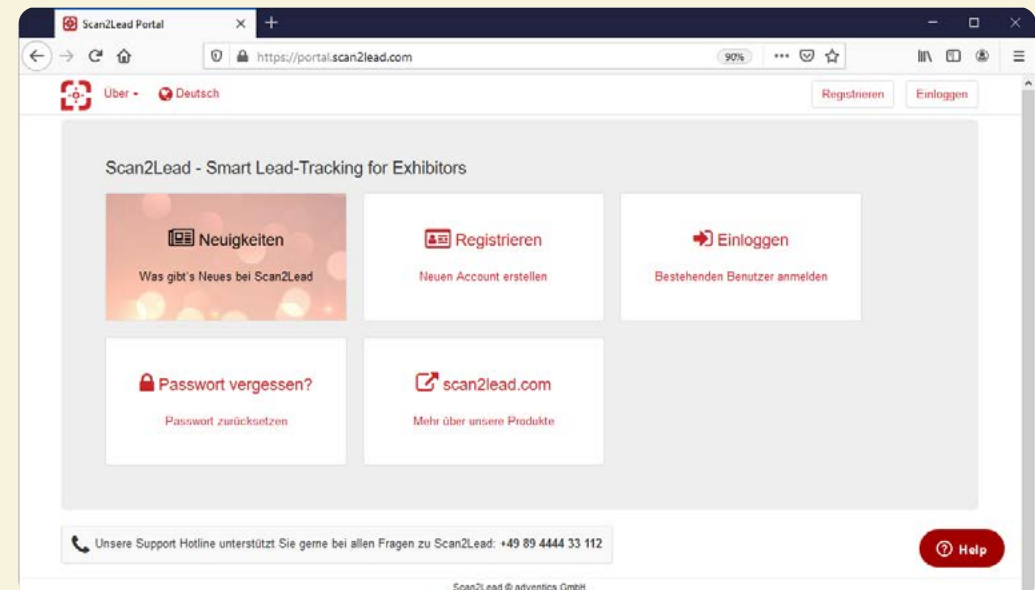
Scan2Lead Portal

https://portal.scan2lead.com

90%

Über

Deutsch

Registrieren

Einloggen

Scan2Lead - Smart Lead-Tracking for Exhibitors

Neuigkeiten

Was gibt's Neues bei Scan2Lead

Registrieren

Neuen Account erstellen

Einloggen

Bestehenden Benutzer anmelden

Passwort vergessen?

Passwort zurücksetzen

scan2lead.com

Mehr über unsere Produkte

Unsere Support Hotline unterstützt Sie gerne bei allen Fragen zu Scan2Lead: +49 89 4444 33 112

Help

Scan2Lead © adventics GmbH